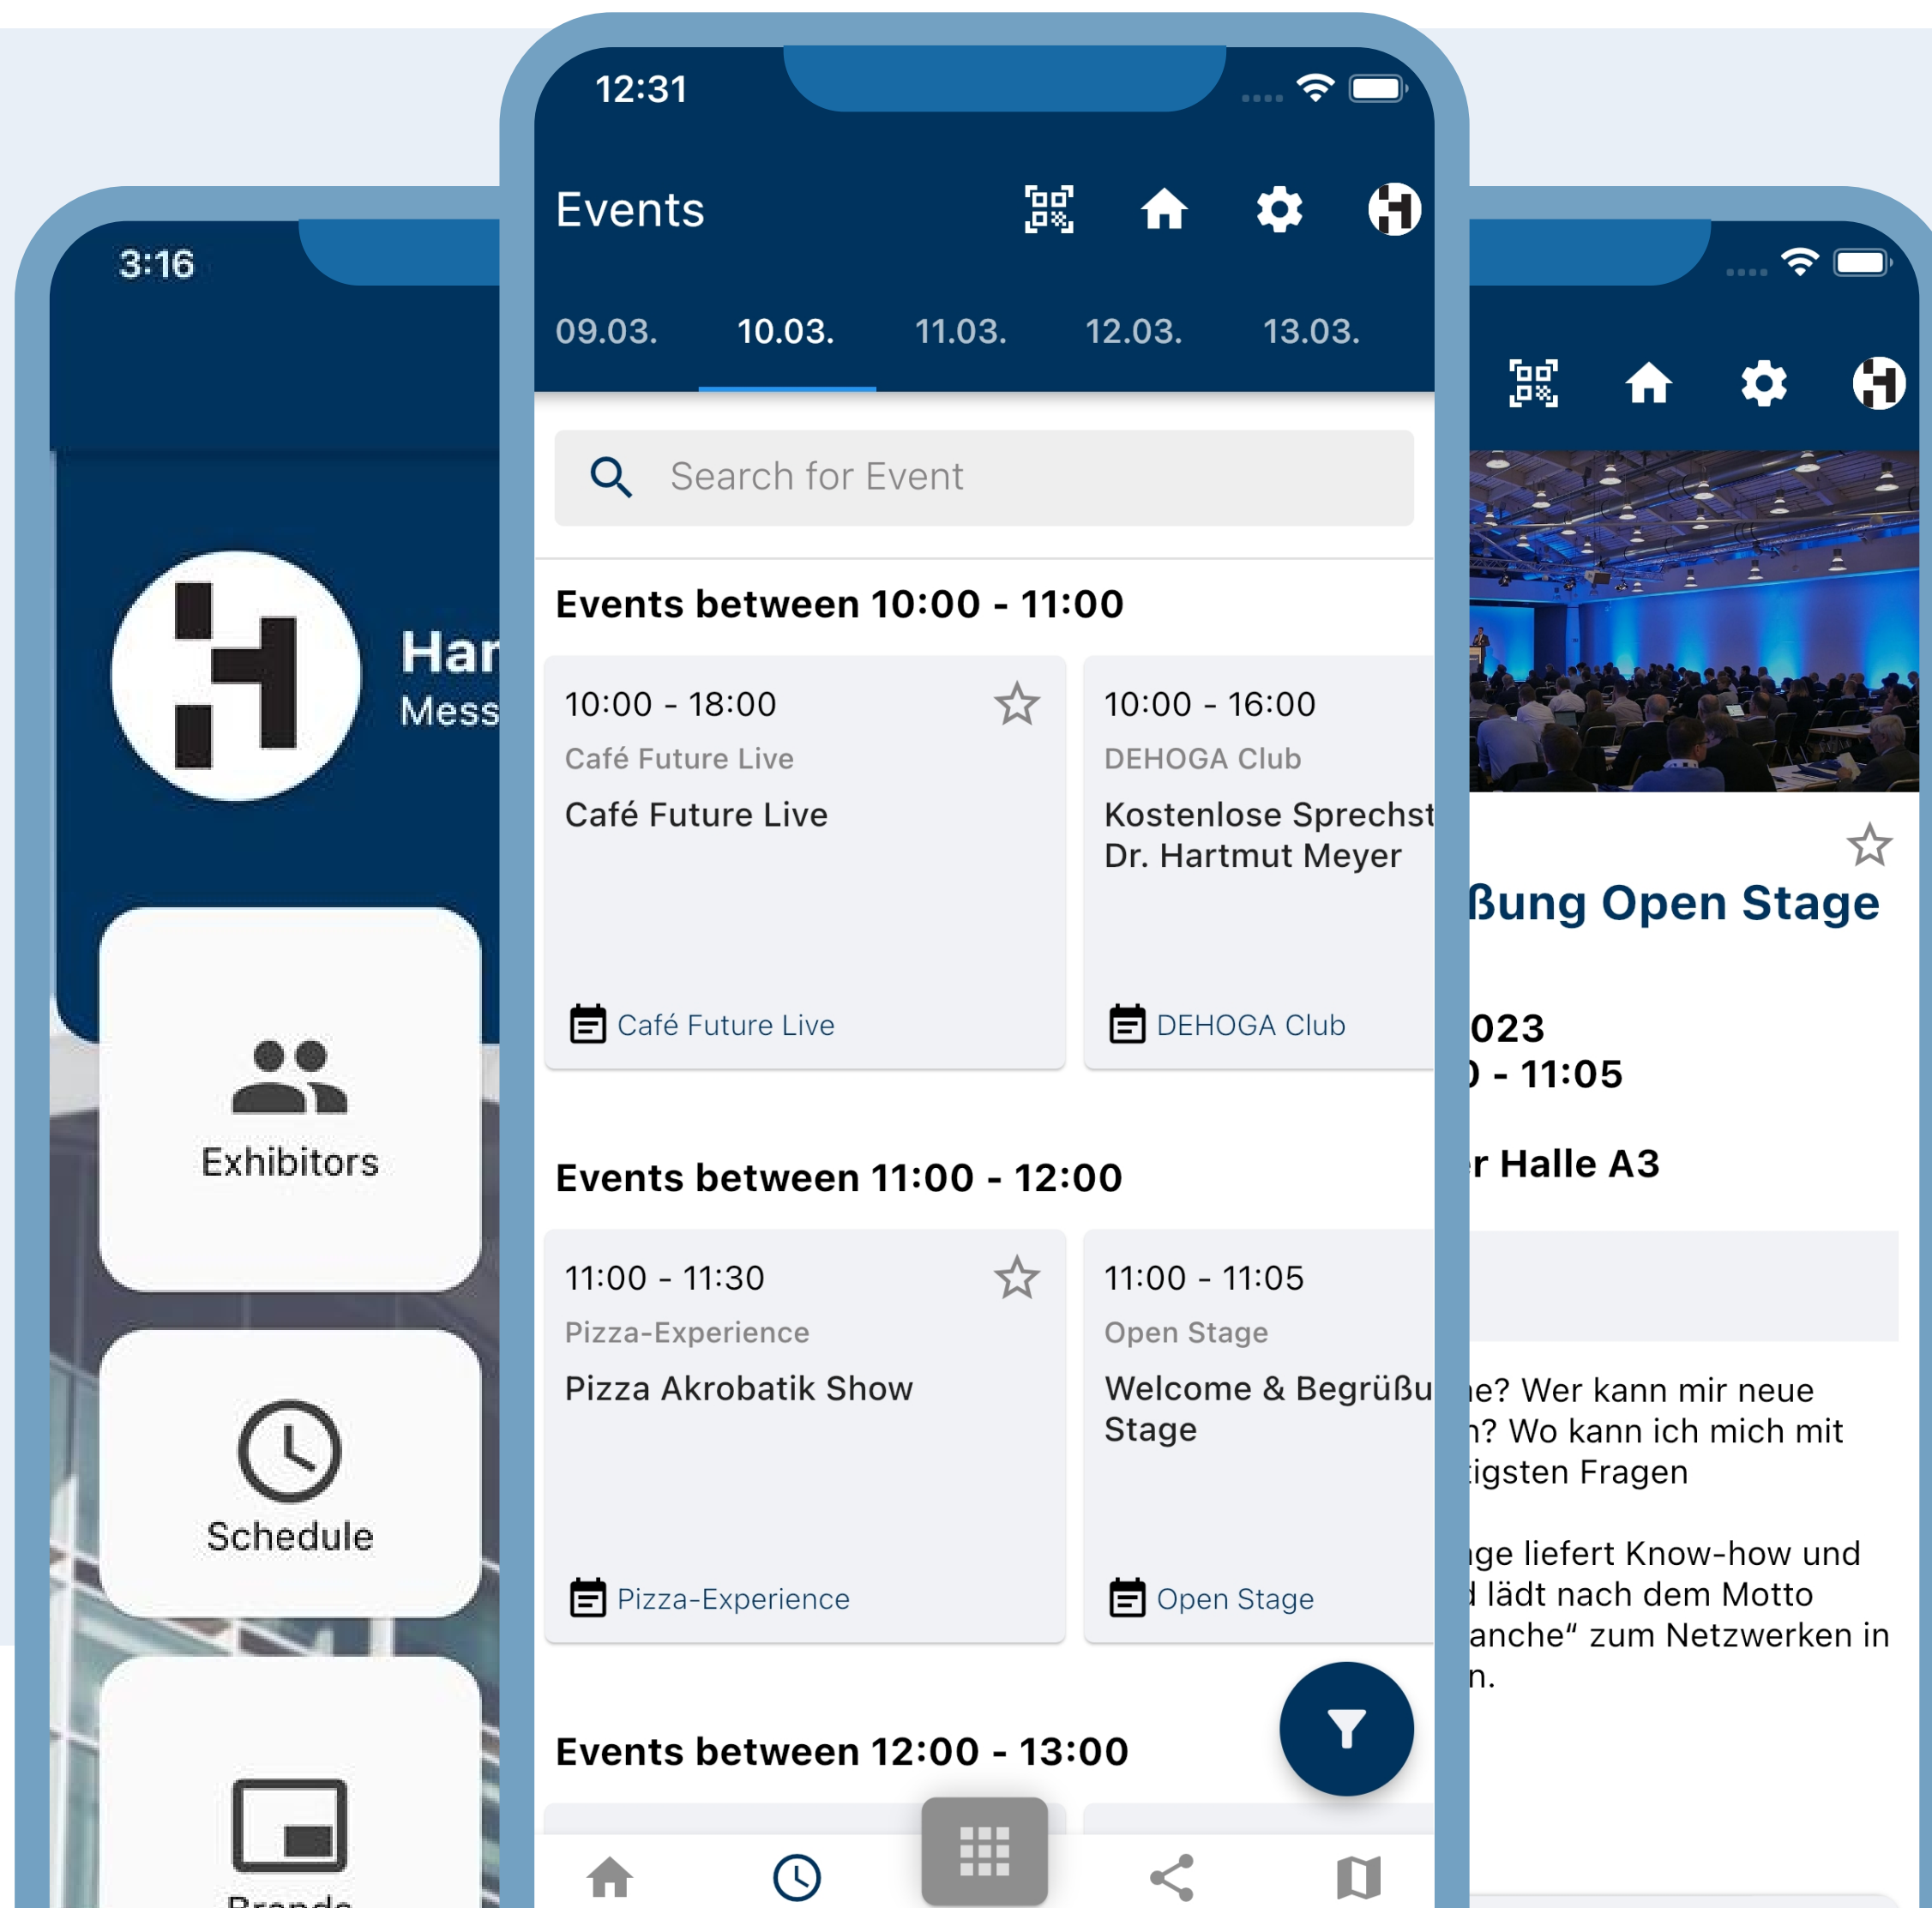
3:16

Har
Mess

Exhibitors

Schedule

Brands

12:31

Events

09.03. 10.03. 11.03. 12.03. 13.03.

Search for Event

Events between 10:00 - 11:00

10:00 - 18:00
Café Future Live
Café Future Live
Café Future Live

10:00 - 16:00
DEHOGA Club
Kostenlose Sprechst
Dr. Hartmut Meyer
DEHOGA Club

Events between 11:00 - 12:00

11:00 - 11:30
Pizza-Experience
Pizza Akrobatik Show
Pizza-Experience

11:00 - 11:05
Open Stage
Welcome & Begrüßu
Stage
Open Stage

Events between 12:00 - 13:00

ßung Open Stage

023
) - 11:05

r Halle A3

ie? Wer kann mir neue
n? Wo kann ich mich mit
tigsten Fragen

ige liefert Know-how und
l lädt nach dem Motto
anche“ zum Netzwerken in
n.